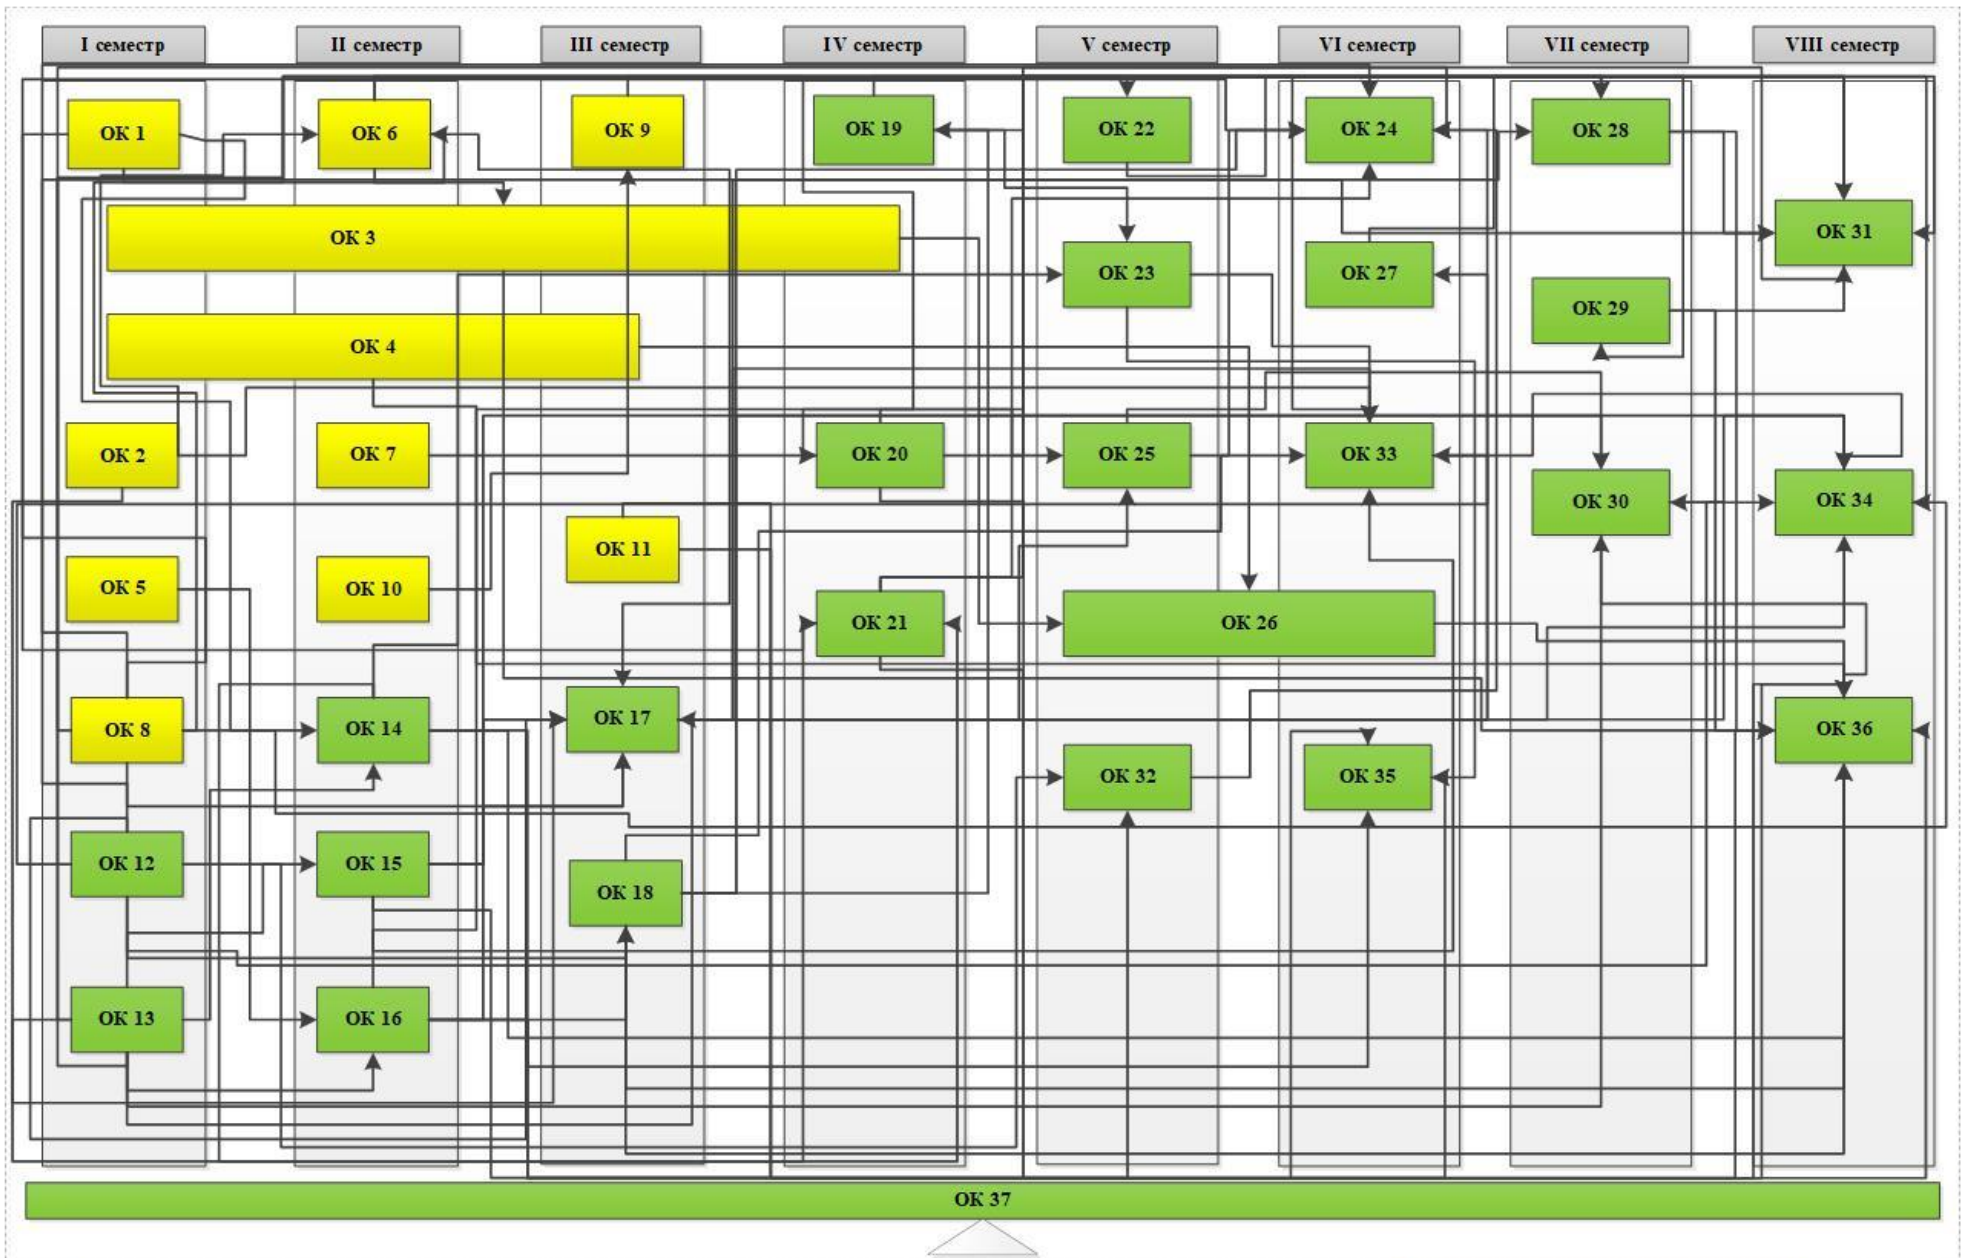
I семестр
II семестр
III семестр
IV семестр
V семестр
VI семестр
VII семестр
VIII семестр

ОК 1
ОК 6
ОК 9
ОК 19
ОК 22
ОК 24
ОК 28
ОК 31
ОК 3
ОК 23
ОК 27
ОК 29
ОК 4
ОК 2
ОК 7
ОК 20
ОК 25
ОК 33
ОК 30
ОК 34
ОК 11
ОК 5
ОК 10
ОК 21
ОК 26
ОК 8
ОК 14
ОК 17
ОК 36
ОК 32
ОК 35
ОК 12
ОК 15
ОК 18
ОК 13
ОК 16
ОК 37